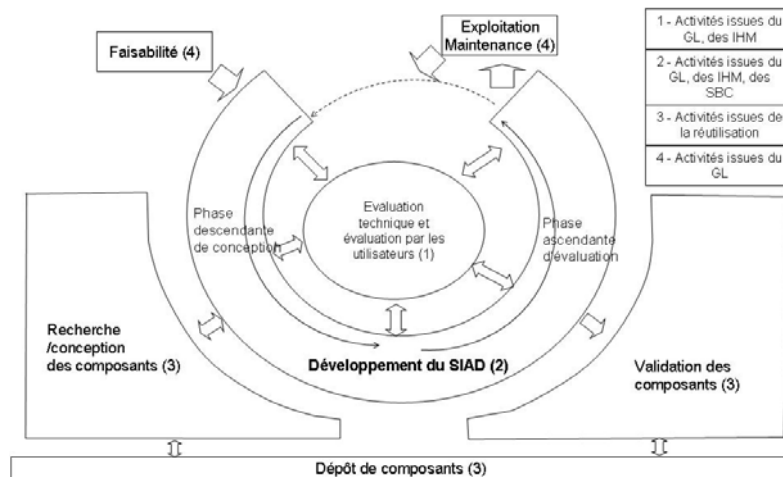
Faisabilité (4)

Exploitation Maintenance (4)

1 - Activités issues du GL, des IHM

2 - Activités issues du GL, des IHM, des SBC

3 - Activités issues de la réutilisation

4 - Activités issues du GL

Phase descendante de conception

Evaluation technique et évaluation par les utilisateurs (1)

Phase ascendante d'évaluation

Recherche /conception des composants (3)

Développement du SIAD (2)

Validation des composants (3)

Dépôt de composants (3)